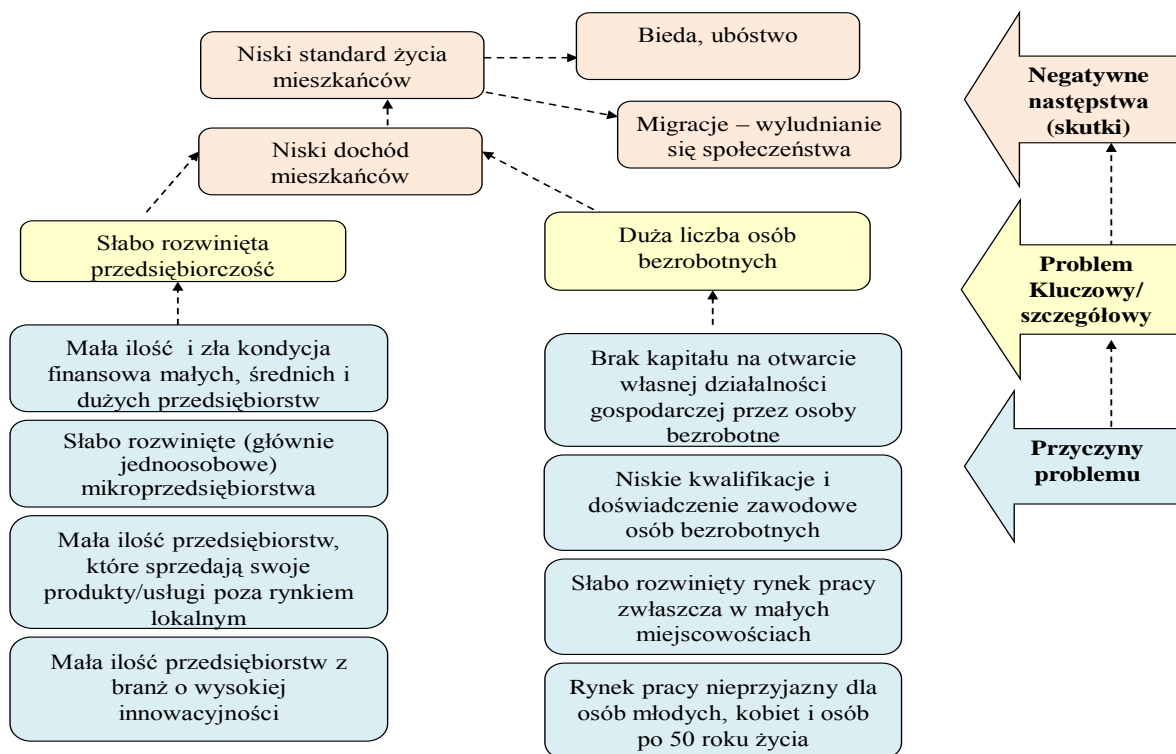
Niski standard życia mieszkańców

Bieda, ubóstwo

Migracje – wyludnianie się społeczeństwa

Niski dochód mieszkańców

Słabo rozwinięta przedsiębiorczość

Duża liczba osób bezrobotnych

Mała ilość i zła kondycja finansowa małych, średnich i dużych przedsiębiorstw

Słabo rozwinięte (głównie jednoosobowe) mikroprzedsiębiorstwa

Mała ilość przedsiębiorstw, które sprzedają swoje produkty/usługi poza rynkiem lokalnym

Mała ilość przedsiębiorstw z branż o wysokiej innowacyjności

Brak kapitału na otwarcie własnej działalności gospodarczej przez osoby bezrobotne

Niskie kwalifikacje i doświadczenie zawodowe osób bezrobotnych

Słabo rozwinięty rynek pracy zwłaszcza w małych miejscowościach

Rynek pracy nieprzyjazny dla osób młodych, kobiet i osób po 50 roku życia

Negatywne następstwa (skutki)

Problem Kluczowy/ szczegółowy

Przyczyny problemu